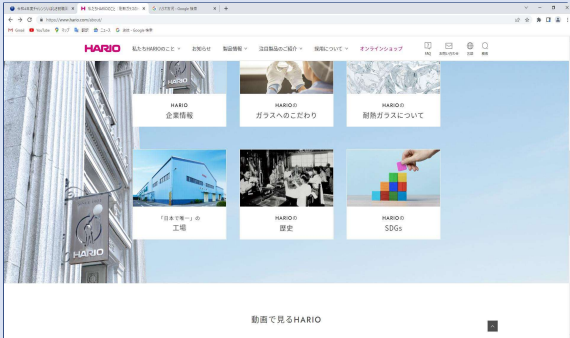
HARIO

私たちHARIOのこと
お知らせ
製品情報
注目製品のご紹介
採用について
オンラインショップ

FAQ
お問い合わせ
言語
検索

HARIO
企業情報

HARIOの
ガラスへのこだわり

HARIOの
耐熱ガラスについて

「日本で唯一」の
工場

HARIOの
歴史

HARIOの
SDGs

動画で見るHARIO